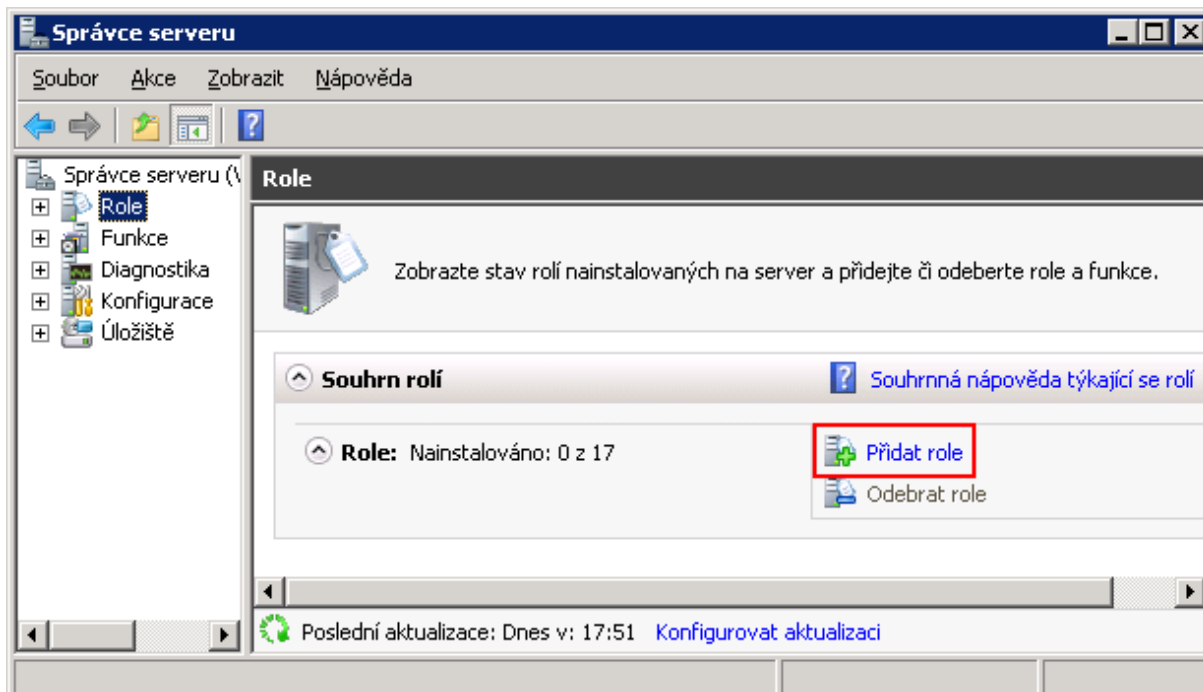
Správce serveru

Soubor Akce Zobrazit Nápověda

Správce serveru (\

Role

Funkce

Diagnostika

Konfigurace

Úložiště

Role

Zobrazte stav rolí nainstalovaných na server a přidejte či odeberte role a funkce.

Souhrn rolí

Souhrnná nápověda týkající se rolí

Role: Nainstalováno: 0 z 17

Přidat role

Odebrat role

Poslední aktualizace: Dnes v: 17:51 Konfigurovat aktualizaci